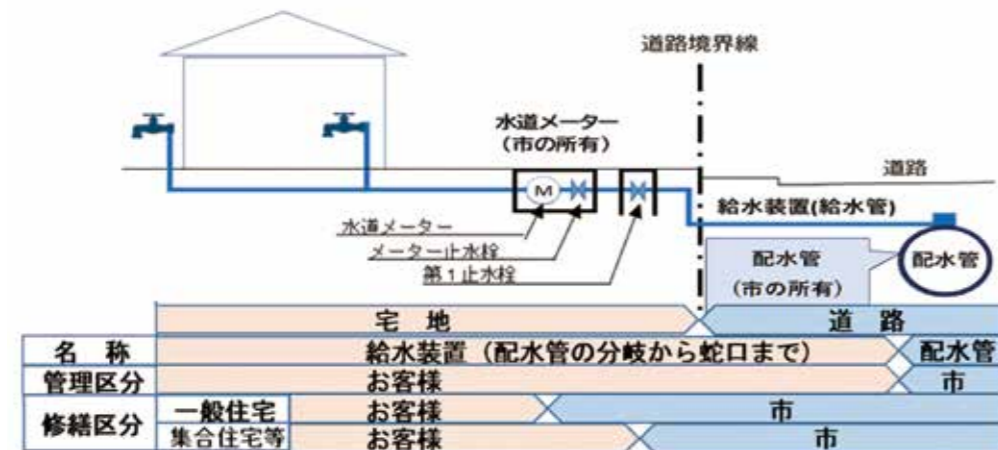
道路境界線

水道メーター
(市の所有)

道路

M

給水装置(給水管)

水道メーター
メーター止水栓
第1止水栓

配水管
(市の所有)

配水管

宅　地
道　路

| 名　称 | | 給水装置(配水管の分岐から蛇口まで) | 配水管 |
|---|---|---|---|
| 管理区分 | | お客様 | 市 |
| 修繕区分 | 一般住宅 | お客様 | 市 |
| | 集合住宅等 | お客様 | 市 |